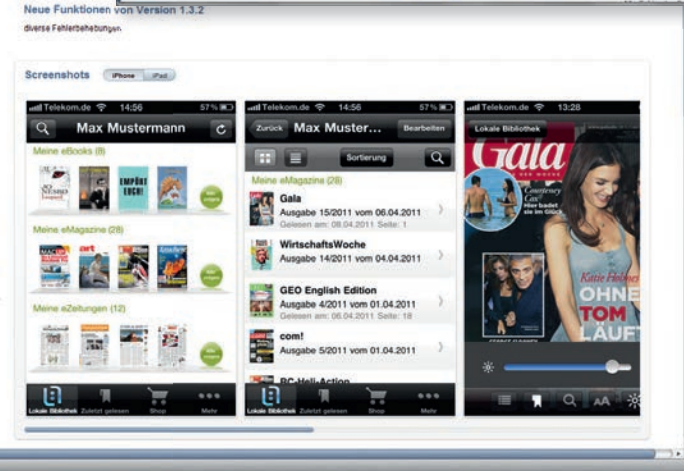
Neue Funktionen von Version 1.3.2

diverse Fehlerbehebungen.

Screenshots iPhone iPad

Telekom.de 14:56 57 %

Max Mustermann

Meine eBooks (8)

EMPÖRT EUCH!

Meine eMagazine (28)

Meine eZeitungen (12)

Lokale Bibliothek Zuletzt gelesen Shop Mehr

Telekom.de 14:56 57 %

Zurück Max Muster... Bearbeiten

Sortierung

Meine eMagazine (28)

Gala
Ausgabe 15/2011 vom 06.04.2011
Gelesen am: 08.04.2011 Seite: 1

WirtschaftsWoche
Ausgabe 14/2011 vom 04.04.2011

GEO English Edition
Ausgabe 4/2011 vom 01.04.2011
Gelesen am: 08.04.2011 Seite: 18

com!
Ausgabe 5/2011 vom 01.04.2011

RC-Heli-Action

Lokale Bibliothek Zuletzt gelesen Shop Mehr

Telekom.de 13:28

Lokale Bibliothek

Gala

Courteney Cox

Katie Holmes

OHNE TOM LÄUFT

AA